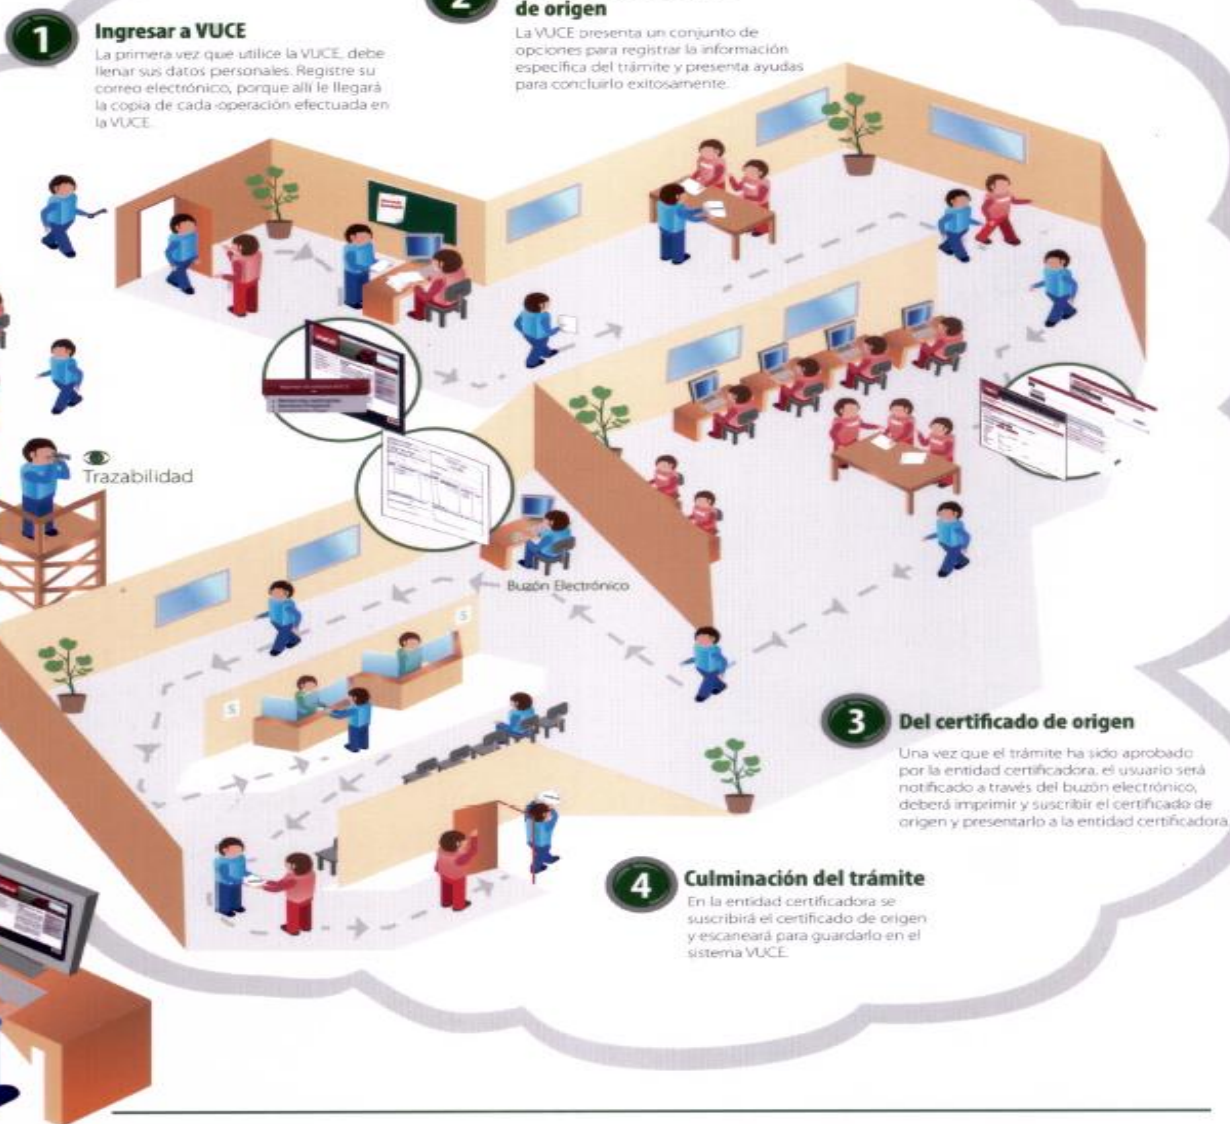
1 Ingresar a VUCE

La primera vez que utilice la VUCE, debe llenar sus datos personales. Registre su correo electrónico, porque allí le llegará la copia de cada operación efectuada en la VUCE.

2 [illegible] de origen

La VUCE presenta un conjunto de opciones para registrar la información específica del trámite y presenta ayudas para concluirlo exitosamente.

Trazabilidad

Buzón Electrónico

3 Del certificado de origen

Una vez que el trámite ha sido aprobado por la entidad certificadora, el usuario será notificado a través del buzón electrónico, deberá imprimir y suscribir el certificado de origen y presentarlo a la entidad certificadora.

4 Culminación del trámite

En la entidad certificadora se suscribirá el certificado de origen y escaneará para guardarlo en el sistema VUCE.